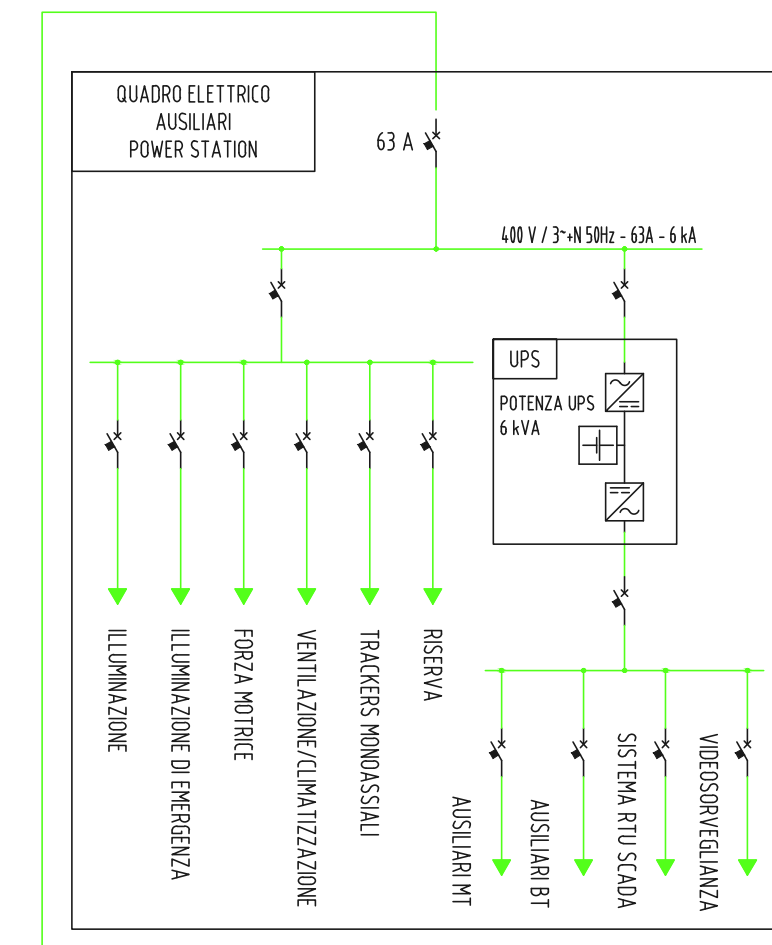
QUADRO ELETTRICO
AUSILIARI
POWER STATION

63 A

400 V / 3~+N 50Hz - 63A - 6 kA

UPS

POTENZA UPS
6 kVA

ILLUMINAZIONE

ILLUMINAZIONE DI EMERGENZA

FORZA MOTRICE

VENTILAZIONE/CLIMATIZZAZIONE

TRACKERS MONOASSIALI

RISERVA

AUSILIARI MT

AUSILIARI BT

SISTEMA RTU SCADA

VIDEOSORVEGLIANZA